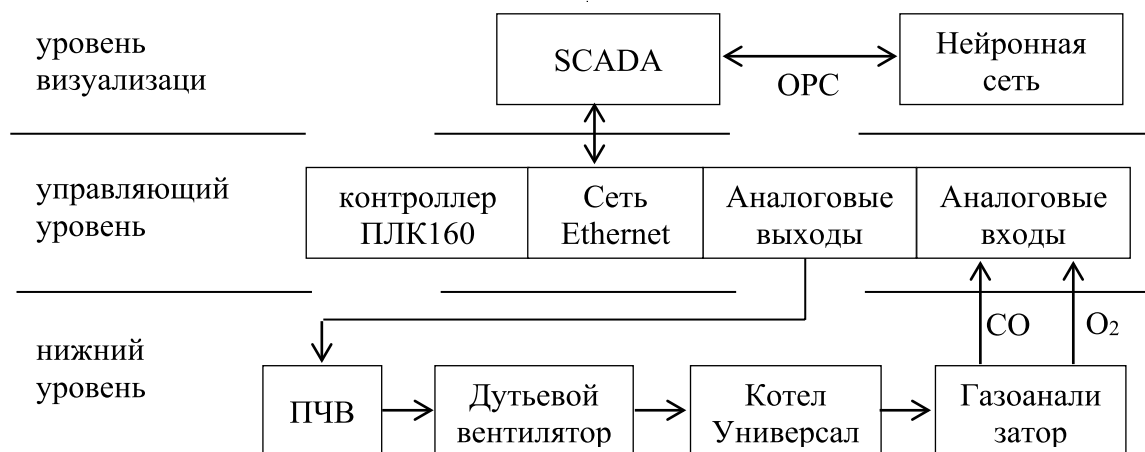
уровень визуализаци

SCADA

OPC

Нейронная сеть

управляющий уровень

контроллер ПЛК160

Сеть Ethernet

Аналоговые выходы

Аналоговые входы

CO

$O_2$

нижний уровень

ПЧВ

Дутьевой вентилятор

Котел Универсал

Газоанали затор